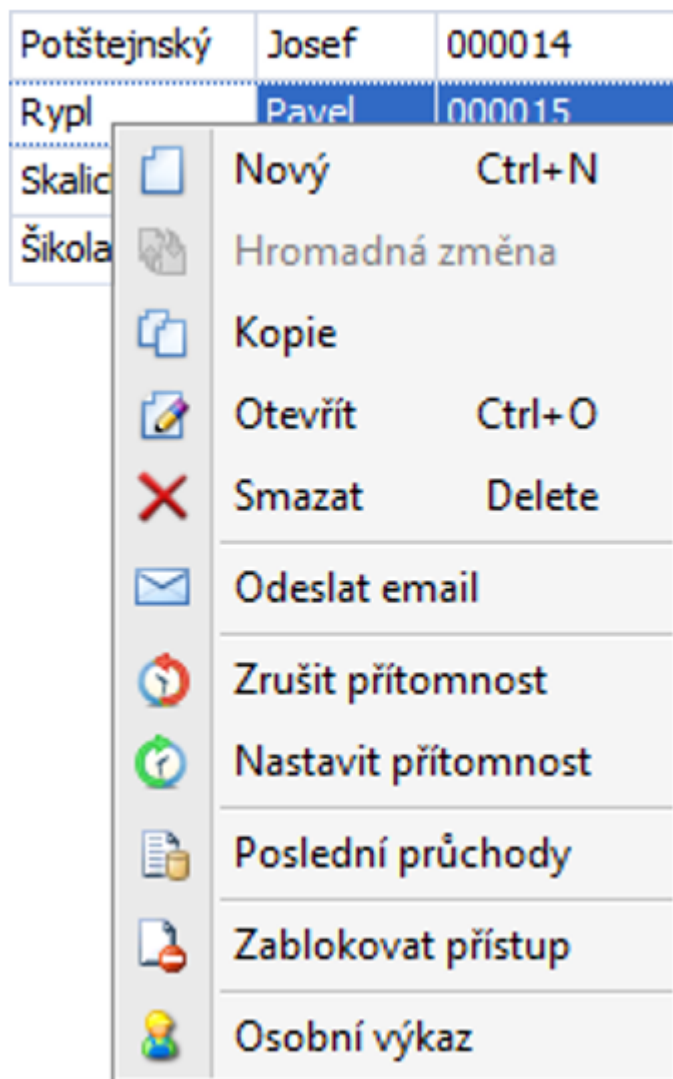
| Potštejnský | Josef | 000014 |
|---|---|---|
| Rypl | Pavel | 000015 |
| Skalic | | |
| Šikola | | |

Nový Ctrl+N
Hromadná změna
Kopie
Otevřít Ctrl+O
Smazat Delete
Odeslat email
Zrušit přítomnost
Nastavit přítomnost
Poslední průchody
Zablokovat přístup
Osobní výkaz